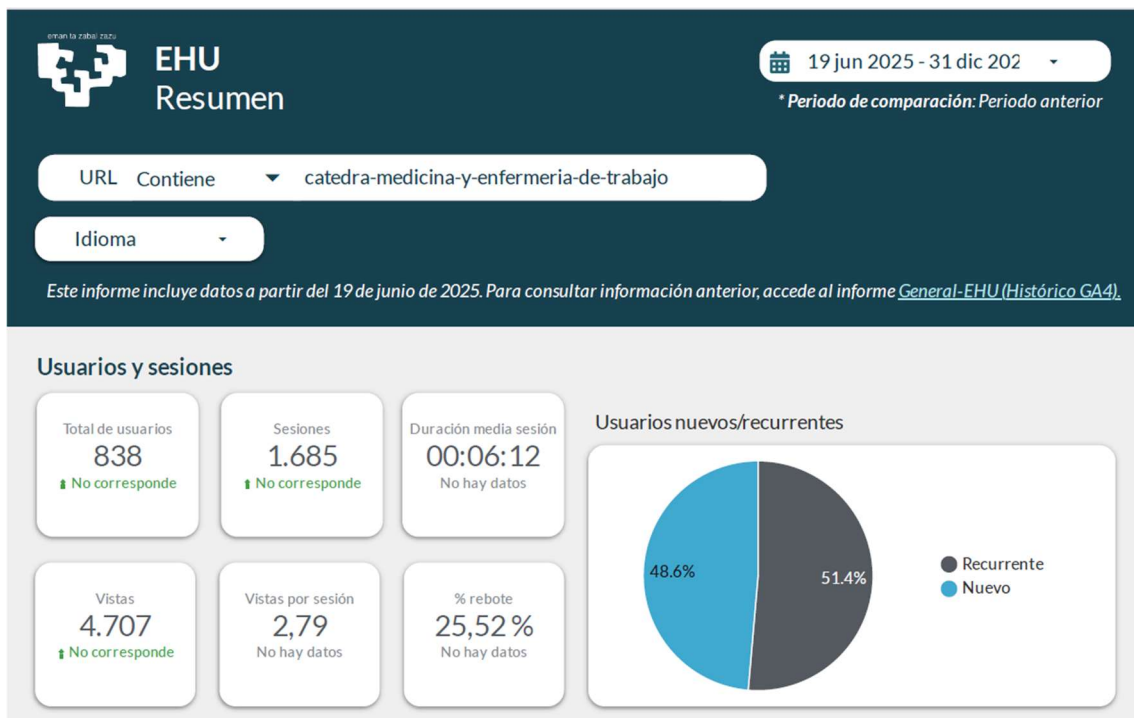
eman ta zabal zazu

EHU
Resumen

19 jun 2025 - 31 dic 202

* **Periodo de comparación**: Periodo anterior

URL Contiene catedra-medicina-y-enfermeria-de-trabajo

Idioma

Este informe incluye datos a partir del 19 de junio de 2025. Para consultar información anterior, accede al informe General-EHU (Histórico GA4).

Usuarios y sesiones

Total de usuarios
838
No corresponde

Sesiones
1.685
No corresponde

Duración media sesión
00:06:12
No hay datos

Usuarios nuevos/recurrentes

48.6%
51.4%

Recurrente
Nuevo

Vistas
4.707
No corresponde

Vistas por sesión
2,79
No hay datos

% rebote
25,52 %
No hay datos